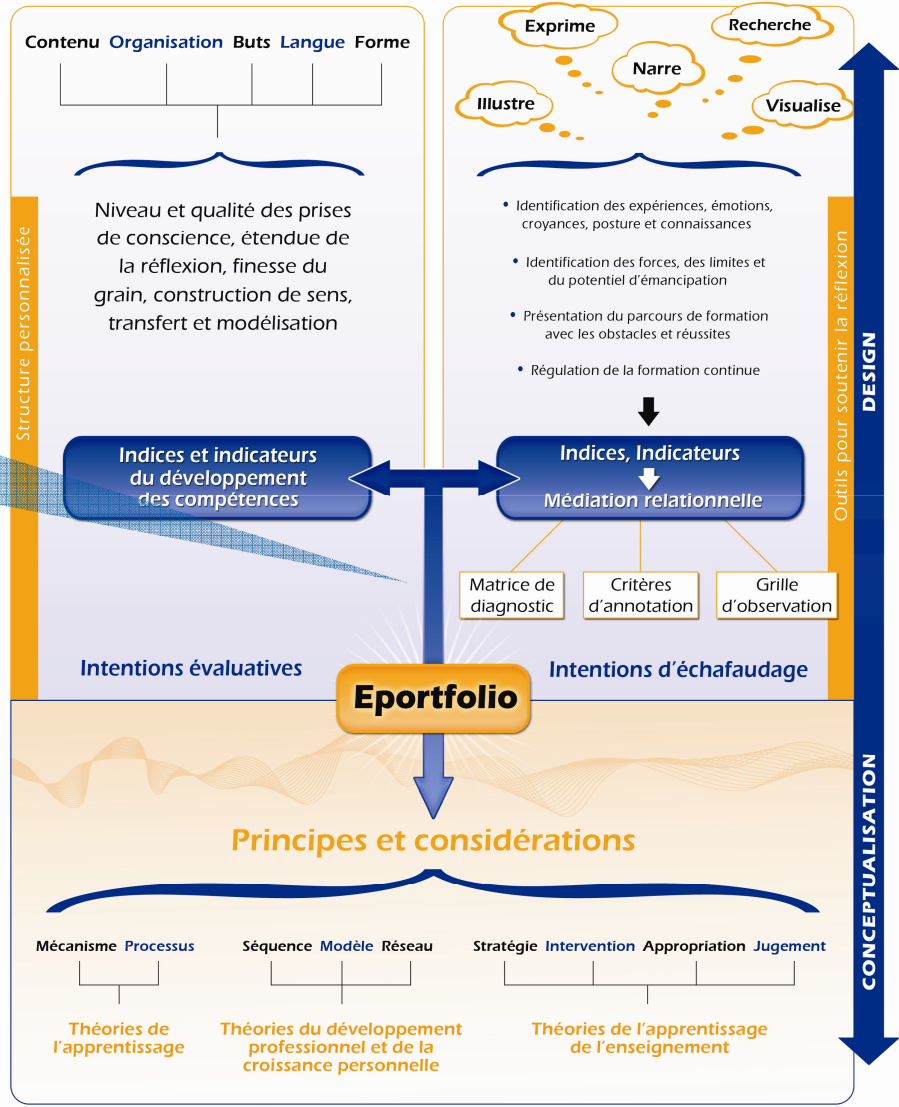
Contenu Organisation Buts Langue Forme

Niveau et qualité des prises de conscience, étendue de la réflexion, finesse du grain, construction de sens, transfert et modélisation

Structure personnalisée

Exprime
Recherche
Narre
Illustre
Visualise

• Identification des expériences, émotions, croyances, posture et connaissances

• Identification des forces, des limites et du potentiel d'émancipation

• Présentation du parcours de formation avec les obstacles et réussites

• Régulation de la formation continue

Outils pour soutenir la réflexion

DESIGN

Indices et indicateurs du développement des compétences

Indices, Indicateurs

Médiation relationnelle

Matrice de diagnostic

Critères d'annotation

Grille d'observation

Intentions évaluatives

Eportfolio

Intentions d'échafaudage

Principes et considérations

CONCEPTUALISATION

Mécanisme Processus

Théories de l'apprentissage

Séquence Modèle Réseau

Théories du développement professionnel et de la croissance personnelle

Stratégie Intervention Appropriation Jugement

Théories de l'apprentissage de l'enseignement